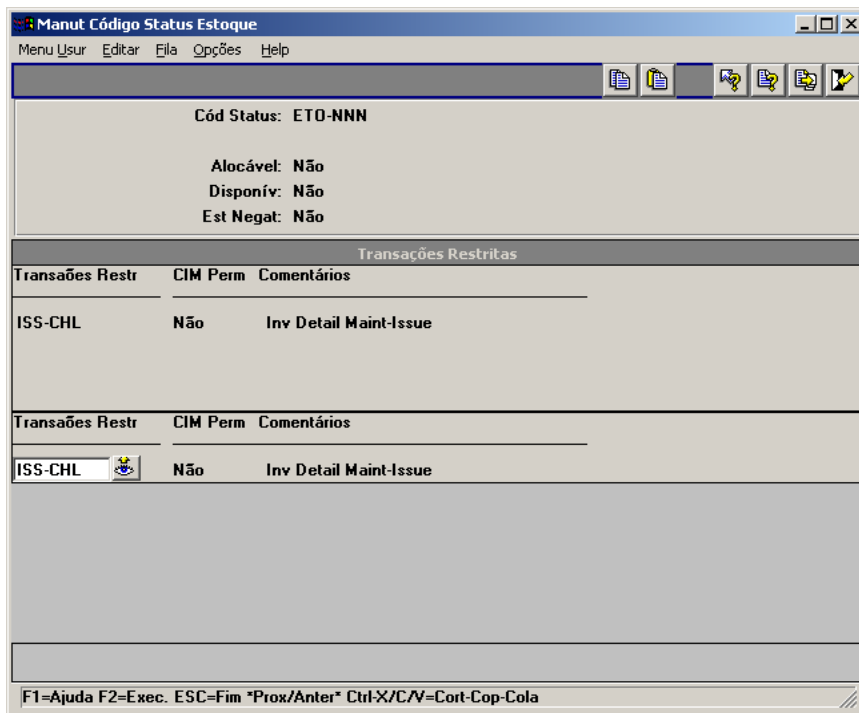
Manut Código Status Estoque

Menu Usur Editar Fila Opções Help

Cód Status: ETO-NNN

Alocável: Não
Disponív: Não
Est Negat: Não

Transações Restritas

| Transaões Restr | CIM Perm | Comentários |
|---|---|---|
| ISS-CHL | Não | Inv Detail Maint-Issue |

| Transaões Restr | CIM Perm | Comentários |
|---|---|---|
| ISS-CHL | Não | Inv Detail Maint-Issue |

F1=Ajuda F2=Exec. ESC=Fim *Prox/Anter* Ctrl-X/C/V=Cort-Cop-Cola